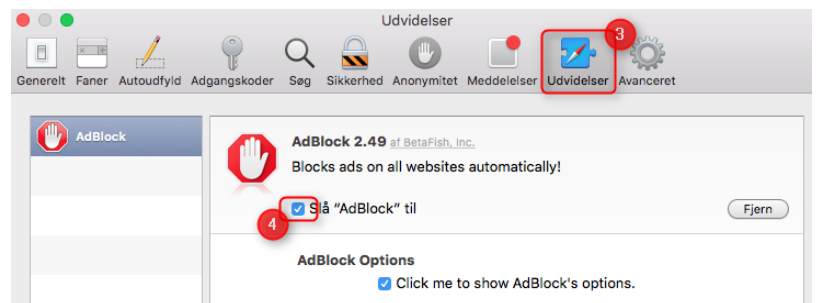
Udvidelser

Generelt Faner Autoudfyld Adgangskoder Søg Sikkerhed Anonymitet Meddelelser Udvidelser Avanceret

3

AdBlock

AdBlock 2.49 af BetaFish, Inc.

Blocks ads on all websites automatically!

4

Slå "AdBlock" til

Fjern

AdBlock Options

Click me to show AdBlock's options.